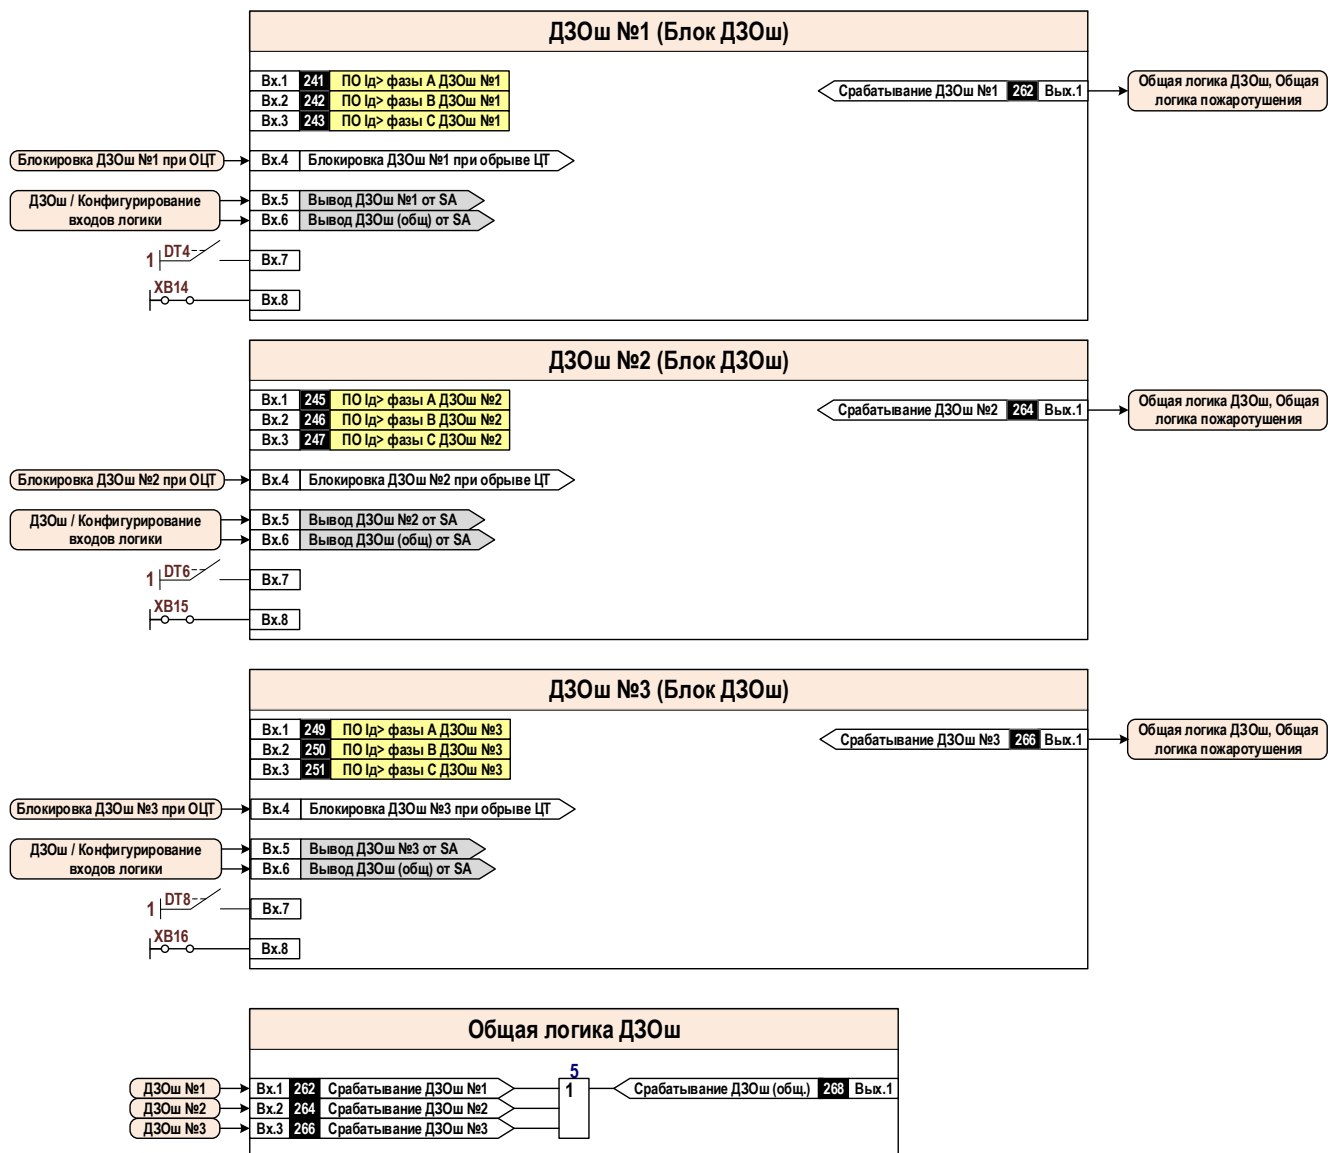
ДЗОш №1 (Блок ДЗОш)

Вх.1 241 ПО Iд> фазы А ДЗОш №1
Вх.2 242 ПО Iд> фазы В ДЗОш №1
Вх.3 243 ПО Iд> фазы С ДЗОш №1
Блокировка ДЗОш №1 при ОЦТ
Вх.4 Блокировка ДЗОш №1 при обрыве ЦТ
ДЗОш / Конфигурирование входов логики
Вх.5 Вывод ДЗОш №1 от SA
Вх.6 Вывод ДЗОш (общ) от SA
1 DT4
Вх.7
XB14
Вх.8
Срабатывание ДЗОш №1 262 Вых.1
Общая логика ДЗОш, Общая логика пожаротушения

ДЗОш №2 (Блок ДЗОш)

Вх.1 245 ПО Iд> фазы А ДЗОш №2
Вх.2 246 ПО Iд> фазы В ДЗОш №2
Вх.3 247 ПО Iд> фазы С ДЗОш №2
Блокировка ДЗОш №2 при ОЦТ
Вх.4 Блокировка ДЗОш №2 при обрыве ЦТ
ДЗОш / Конфигурирование входов логики
Вх.5 Вывод ДЗОш №2 от SA
Вх.6 Вывод ДЗОш (общ) от SA
1 DT6
Вх.7
XB15
Вх.8
Срабатывание ДЗОш №2 264 Вых.1
Общая логика ДЗОш, Общая логика пожаротушения

ДЗОш №3 (Блок ДЗОш)

Вх.1 249 ПО Iд> фазы А ДЗОш №3
Вх.2 250 ПО Iд> фазы В ДЗОш №3
Вх.3 251 ПО Iд> фазы С ДЗОш №3
Блокировка ДЗОш №3 при ОЦТ
Вх.4 Блокировка ДЗОш №3 при обрыве ЦТ
ДЗОш / Конфигурирование входов логики
Вх.5 Вывод ДЗОш №3 от SA
Вх.6 Вывод ДЗОш (общ) от SA
1 DT8
Вх.7
XB16
Вх.8
Срабатывание ДЗОш №3 266 Вых.1
Общая логика ДЗОш, Общая логика пожаротушения

Общая логика ДЗОш

ДЗОш №1
Вх.1 262 Срабатывание ДЗОш №1
ДЗОш №2
Вх.2 264 Срабатывание ДЗОш №2
ДЗОш №3
Вх.3 266 Срабатывание ДЗОш №3
5
1
Срабатывание ДЗОш (общ.) 268 Вых.1